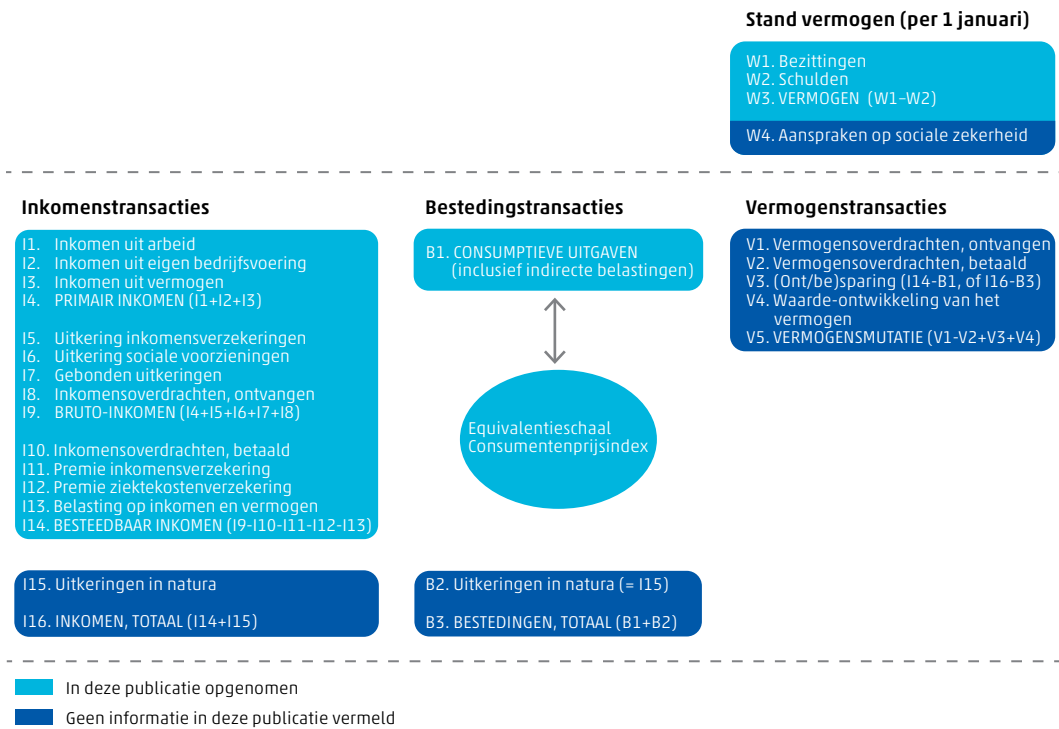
Stand vermogen (per 1 januari)

W1. Bezittingen
W2. Schulden
W3. VERMOGEN (W1–W2)

W4. Aanspraken op sociale zekerheid

Inkomenstransacties

I1. Inkomen uit arbeid
I2. Inkomen uit eigen bedrijfsvoering
I3. Inkomen uit vermogen
I4. PRIMAIR INKOMEN (I1+I2+I3)

I5. Uitkering inkomensverzekeringen
I6. Uitkering sociale voorzieningen
I7. Gebonden uitkeringen
I8. Inkomensoverdrachten, ontvangen
I9. BRUTO-INKOMEN (I4+I5+I6+I7+I8)

I10. Inkomensoverdrachten, betaald
I11. Premie inkomensverzekering
I12. Premie ziektekostenverzekering
I13. Belasting op inkomen en vermogen
I14. BESTEEDBAAR INKOMEN (I9-I10-I11-I12-I13)

I15. Uitkeringen in natura

I16. INKOMEN, TOTAAL (I14+I15)

Bestedingstransacties

B1. CONSUMPTIEVE UITGAVEN (inclusief indirecte belastingen)

Equivalentieschaal
Consumentenprijsindex

B2. Uitkeringen in natura (= I15)

B3. BESTEDINGEN, TOTAAL (B1+B2)

Vermogenstransacties

V1. Vermogensoverdrachten, ontvangen
V2. Vermogensoverdrachten, betaald
V3. (Ont/be)sparing (I14-B1, of I16-B3)
V4. Waarde-ontwikkeling van het vermogen
V5. VERMOGENSMUTATIE (V1-V2+V3+V4)

In deze publicatie opgenomen
Geen informatie in deze publicatie vermeld